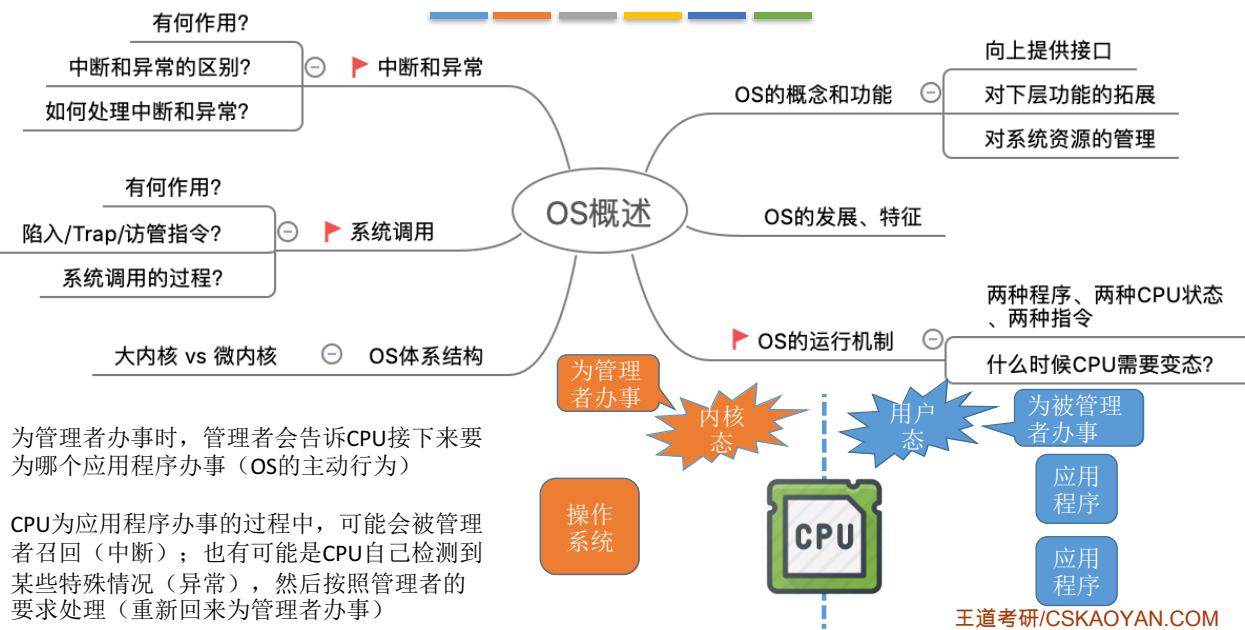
有何作用?

中断和异常的区别?

如何处理中断和异常?

中断和异常

有何作用?

陷入/Trap/访管指令?

系统调用的过程?

系统调用

大内核 vs 微内核

OS体系结构

OS概述

OS的概念和功能

向上提供接口

对下层功能的拓展

对系统资源的管理

OS的发展、特征

OS的运行机制

两种程序、两种CPU状态、两种指令

什么时候CPU需要变态?

为管理者办事

内核态

用户态

为被管理者办事

为管理者办事时，管理者会告诉CPU接下来要为哪个应用程序办事（OS的主动行为）

CPU为应用程序办事的过程中，可能会被管理者召回（中断）；也有可能是CPU自己检测到某些特殊情况（异常），然后按照管理者的要求处理（重新回来为管理者办事）

操作系统

CPU

应用程序

应用程序

王道考研/CSKAOYAN.COM